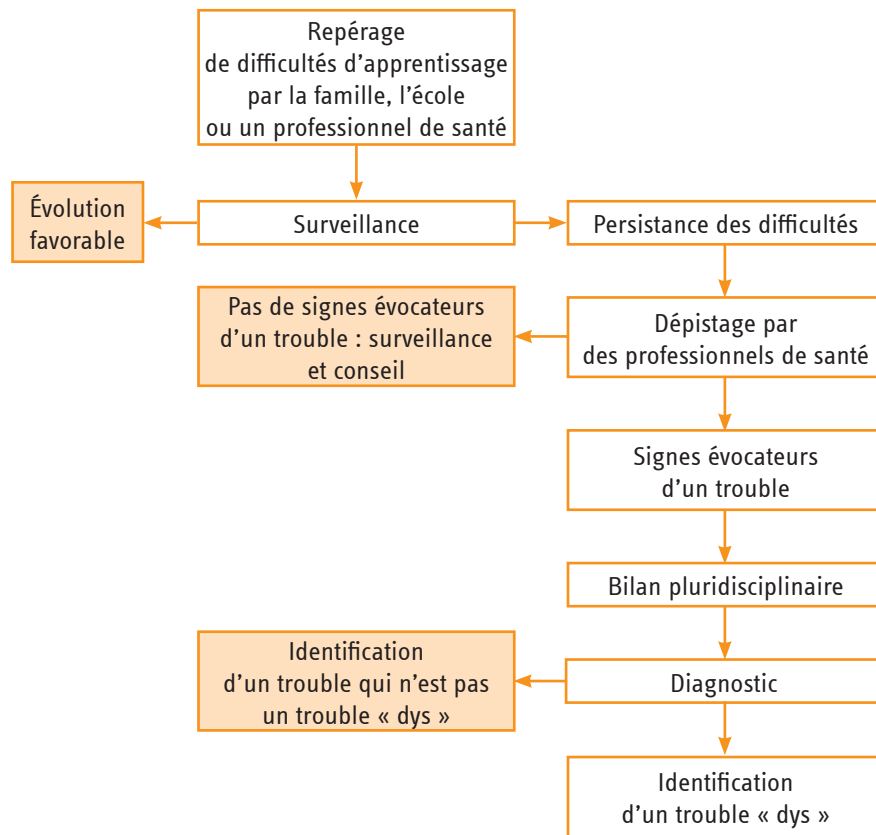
Repérage de difficultés d'apprentissage par la famille, l'école ou un professionnel de santé

Surveillance

Évolution favorable

Persistance des difficultés

Dépistage par des professionnels de santé

Pas de signes évocateurs d'un trouble : surveillance et conseil

Signes évocateurs d'un trouble

Bilan pluridisciplinaire

Diagnostic

Identification d'un trouble qui n'est pas un trouble « dys »

Identification d'un trouble « dys »